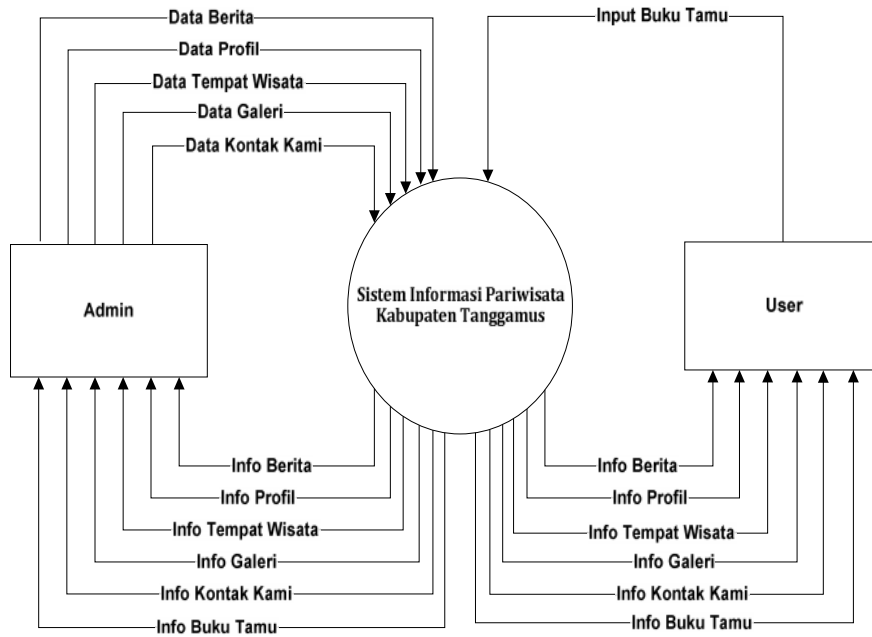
Data Berita
Data Profil
Data Tempat Wisata
Data Galeri
Data Kontak Kami
Input Buku Tamu

Admin

Sistem Informasi Pariwisata Kabupaten Tanggamus

User

Info Berita
Info Profil
Info Tempat Wisata
Info Galeri
Info Kontak Kami
Info Buku Tamu

Info Berita
Info Profil
Info Tempat Wisata
Info Galeri
Info Kontak Kami
Info Buku Tamu